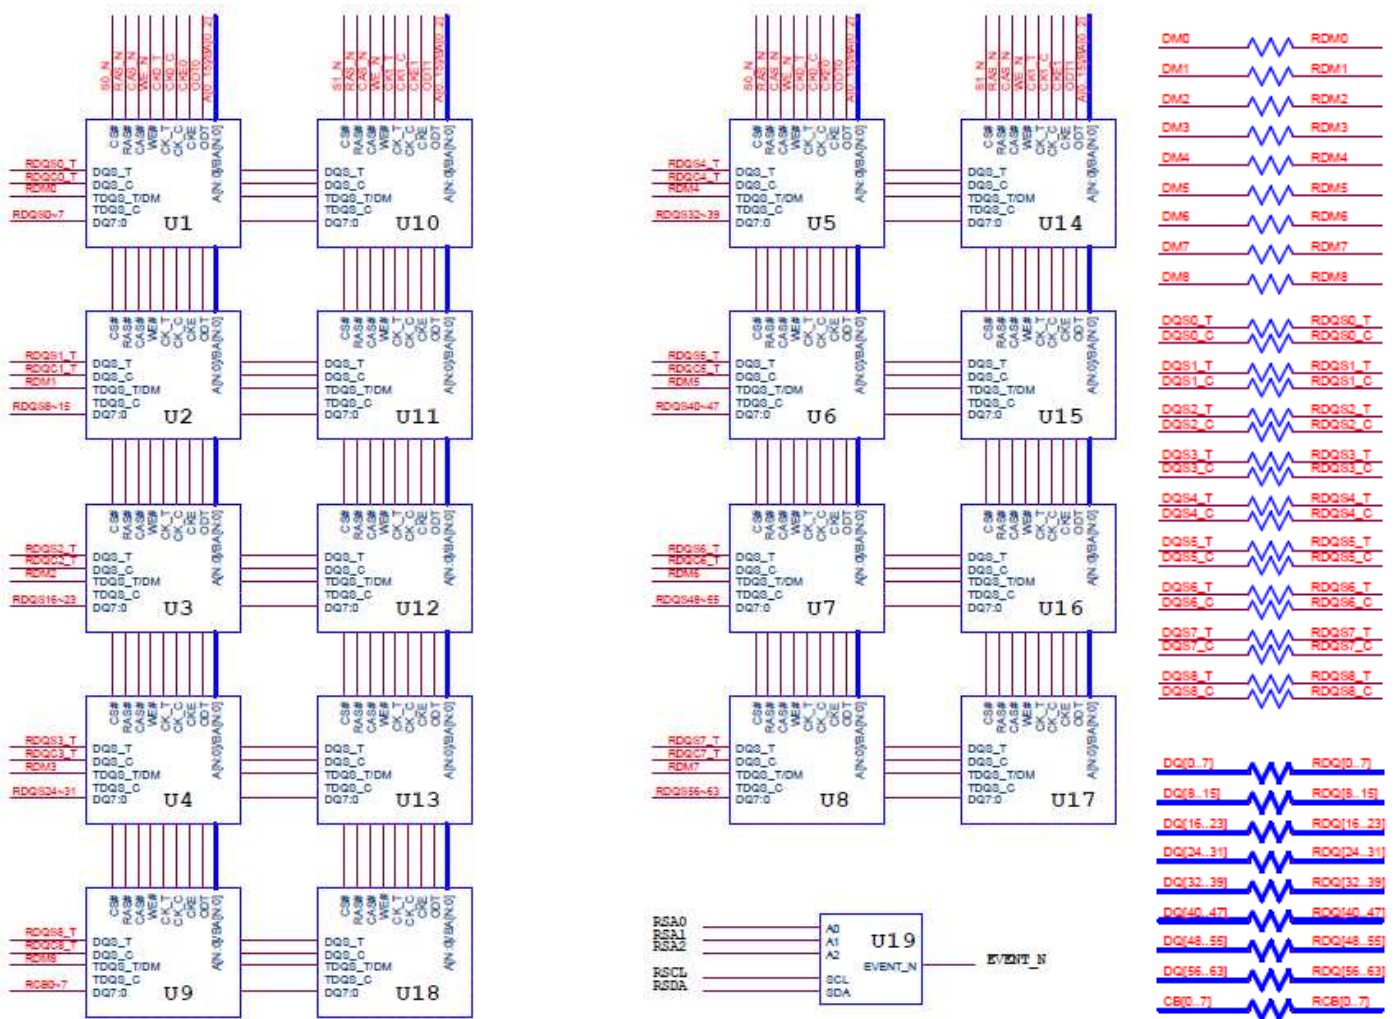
S0_N RAS_N CAS_N WE_N CK0_T CK0_C CKE0 ODT0 A[0:15]/BA[0:2]

CS# RAS# CAS# WE# CK_T CK_C CKE ODT A[N:0]/BA[N:0]

RDQS0_T RDQC0_T RDM0 RDQ0~7
DQS_T DQS_C TDQS_T/DM TDQS_C DQ7:0
U1

S1_N RAS_N CAS_N WE_N CK1_T CK1_C CKE1 ODT1 A[0:15]/BA[0:2]
DQS_T DQS_C TDQS_T/DM TDQS_C DQ7:0
U10

RDQS1_T RDQC1_T RDM1 RDQ8~15
DQS_T DQS_C TDQS_T/DM TDQS_C DQ7:0
U2
U11

RDQS2_T RDQC2_T RDM2 RDQ16~23
U3
U12

RDQS3_T RDQC3_T RDM3 RDQ24~31
U4
U13

RDQS8_T RDQC8_T RDM8 RCB0~7
U9
U18

RDQS4_T RDQC4_T RDM4 RDQ32~39
U5
U14

RDQS5_T RDQC5_T RDM5 RDQ40~47
U6
U15

RDQS6_T RDQC6_T RDM6 RDQ48~55
U7
U16

RDQS7_T RDQC7_T RDM7 RDQ56~63
U8
U17

RSA0 RSA1 RSA2 RSCL RSDA
A0 A1 A2 SCL SDA
U19
EVENT_N
EVENT_N

DM0 RDM0
DM1 RDM1
DM2 RDM2
DM3 RDM3
DM4 RDM4
DM5 RDM5
DM6 RDM6
DM7 RDM7
DM8 RDM8

DQS0_T DQS0_C RDQS0_T RDQS0_C
DQS1_T DQS1_C RDQS1_T RDQS1_C
DQS2_T DQS2_C RDQS2_T RDQS2_C
DQS3_T DQS3_C RDQS3_T RDQS3_C
DQS4_T DQS4_C RDQS4_T RDQS4_C
DQS5_T DQS5_C RDQS5_T RDQS5_C
DQS6_T DQS6_C RDQS6_T RDQS6_C
DQS7_T DQS7_C RDQS7_T RDQS7_C
DQS8_T DQS8_C RDQS8_T RDQS8_C

DQ[0..7] RDQ[0..7]
DQ[8..15] RDQ[8..15]
DQ[16..23] RDQ[16..23]
DQ[24..31] RDQ[24..31]
DQ[32..39] RDQ[32..39]
DQ[40..47] RDQ[40..47]
DQ[48..55] RDQ[48..55]
DQ[56..63] RDQ[56..63]
CB[0..7] RCB[0..7]